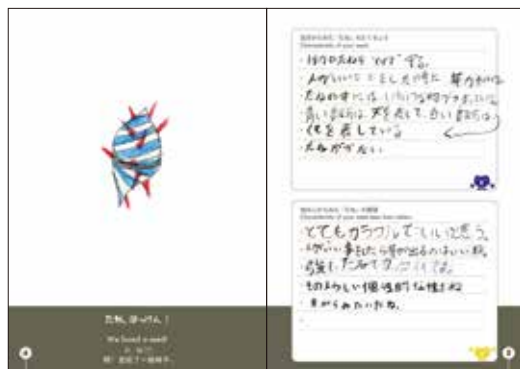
たね、はっけん！

We found a seed!

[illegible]

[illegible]

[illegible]

Characteristic of your seed

・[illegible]を"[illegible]"する。

・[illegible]時に 葉っぱ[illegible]

たねの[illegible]

青い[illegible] 青い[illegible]

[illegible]を表している

・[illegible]がない。

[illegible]

Characteristic of your seed seen from others

とてもカラフルでいいと思う。

・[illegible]

強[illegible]

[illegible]

・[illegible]ね。